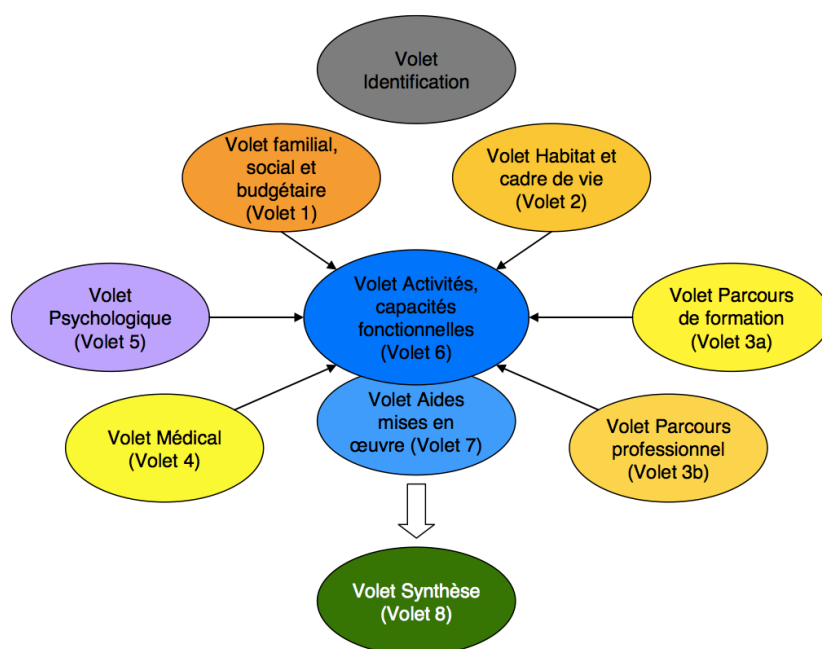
Volet Identification

Volet familial, social et budgétaire (Volet 1)

Volet Habitat et cadre de vie (Volet 2)

Volet Psychologique (Volet 5)

Volet Activités, capacités fonctionnelles (Volet 6)

Volet Parcours de formation (Volet 3a)

Volet Médical (Volet 4)

Volet Aides mises en œuvre (Volet 7)

Volet Parcours professionnel (Volet 3b)

Volet Synthèse (Volet 8)